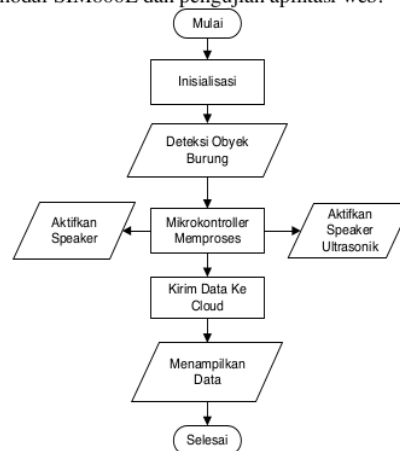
modul SIM800L dan pengujian aplikasi web.

Mulai

Inisialisasi

Deteksi Obyek Burung

Aktifkan Speaker

Mikrokontroller Memproses

Aktifkan Speaker Ultrasonik

Kirim Data Ke Cloud

Menampilkan Data

Selesai